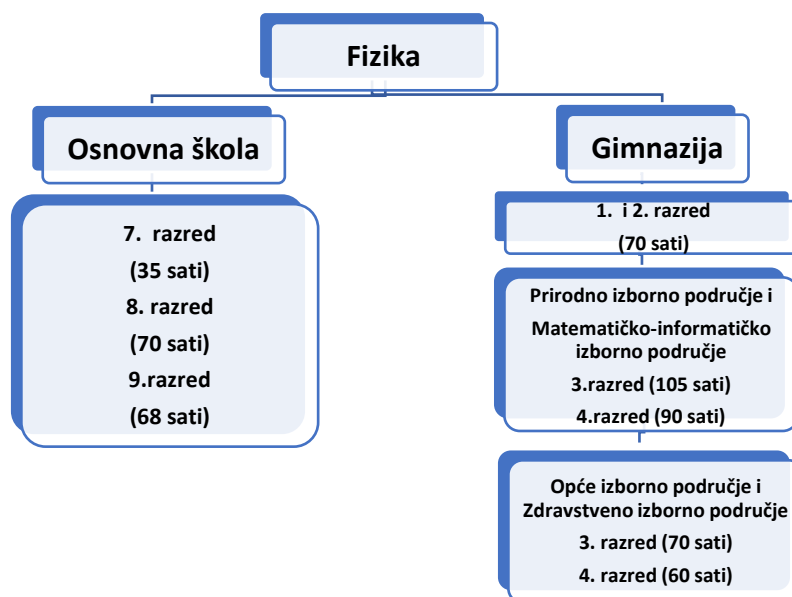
Fizika

Osnovna škola

7. razred
(35 sati)
8. razred
(70 sati)
9.razred
(68 sati)

Gimnazija

1. i 2. razred
(70 sati)

Prirodno izborno područje i
Matematičko-informatičko izborno područje
3.razred (105 sati)
4.razred (90 sati)

Opće izborno područje i
Zdravstveno izborno područje
3. razred (70 sati)
4. razred (60 sati)